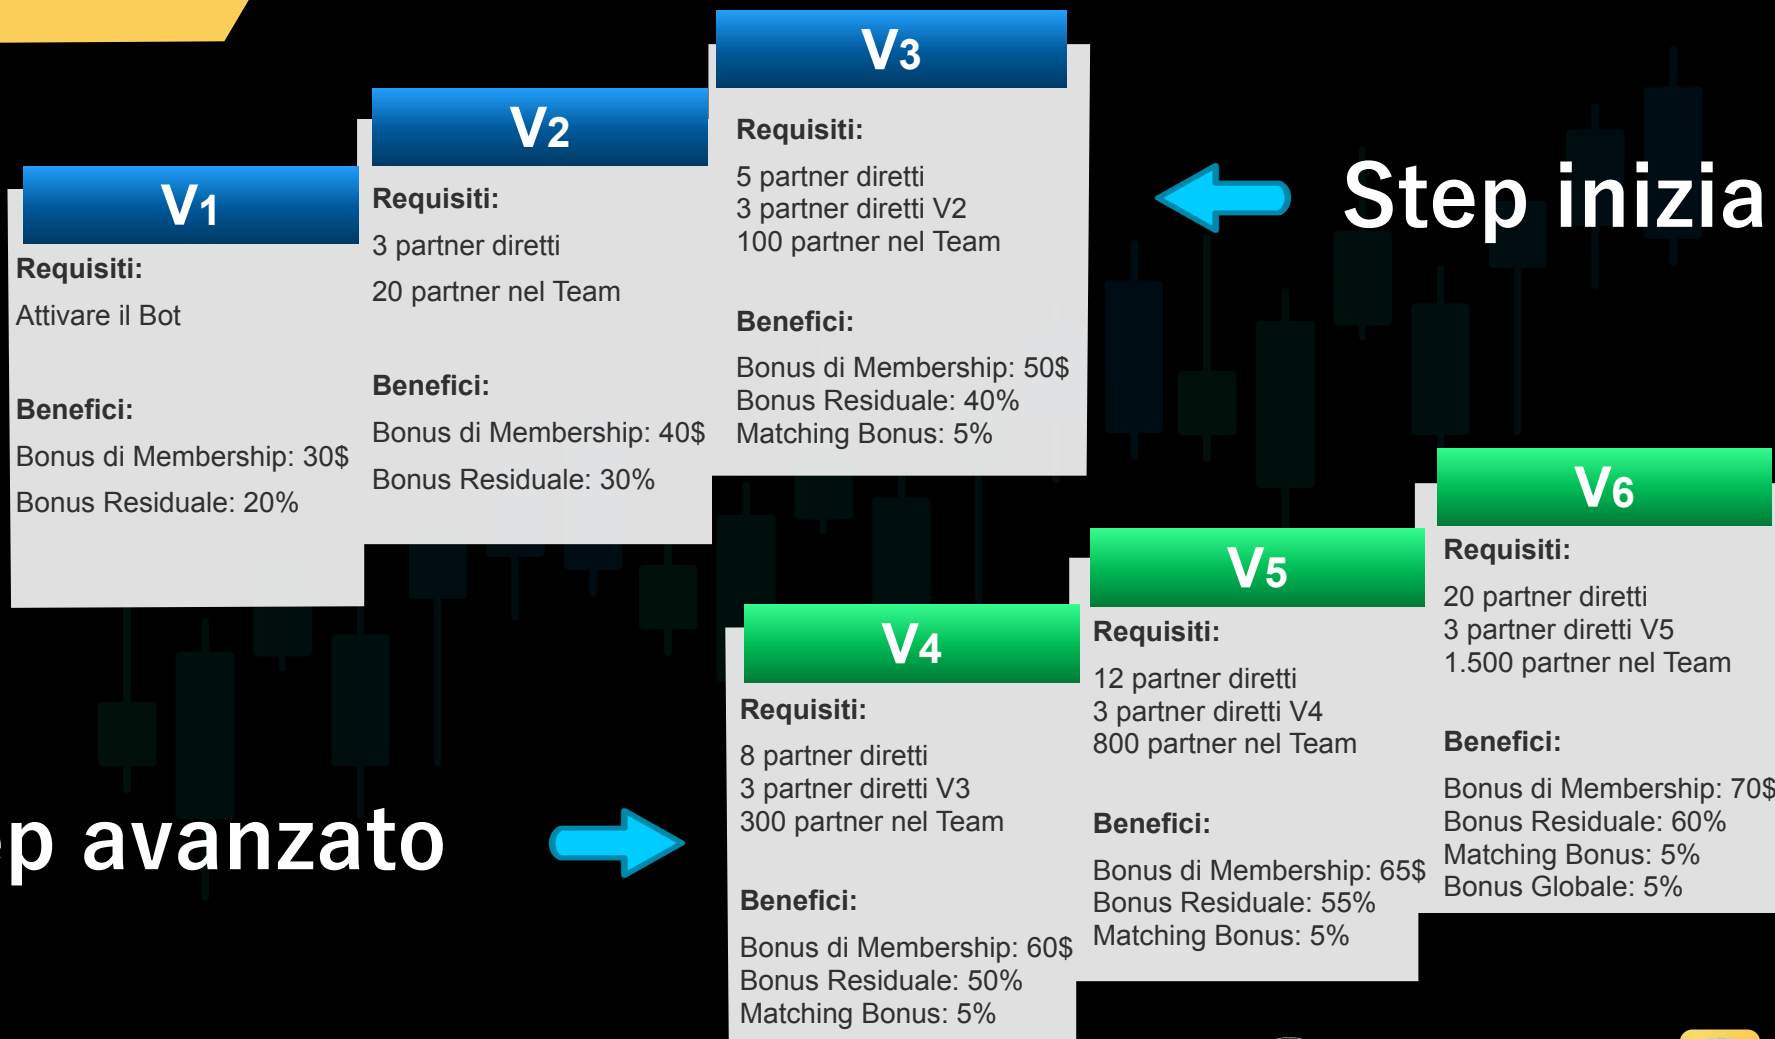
V1

Requisiti:

Attivare il Bot

Benefici:

Bonus di Membership: 30$

Bonus Residuale: 20%

V2

Requisiti:

3 partner diretti

20 partner nel Team

Benefici:

Bonus di Membership: 40$

Bonus Residuale: 30%

V3

Requisiti:

5 partner diretti
3 partner diretti V2
100 partner nel Team

Benefici:

Bonus di Membership: 50$
Bonus Residuale: 40%
Matching Bonus: 5%

Step inizia

p avanzato

V4

Requisiti:

8 partner diretti
3 partner diretti V3
300 partner nel Team

Benefici:

Bonus di Membership: 60$
Bonus Residuale: 50%
Matching Bonus: 5%

V5

Requisiti:

12 partner diretti
3 partner diretti V4
800 partner nel Team

Benefici:

Bonus di Membership: 65$
Bonus Residuale: 55%
Matching Bonus: 5%

V6

Requisiti:

20 partner diretti
3 partner diretti V5
1.500 partner nel Team

Benefici:

Bonus di Membership: 70$
Bonus Residuale: 60%
Matching Bonus: 5%
Bonus Globale: 5%